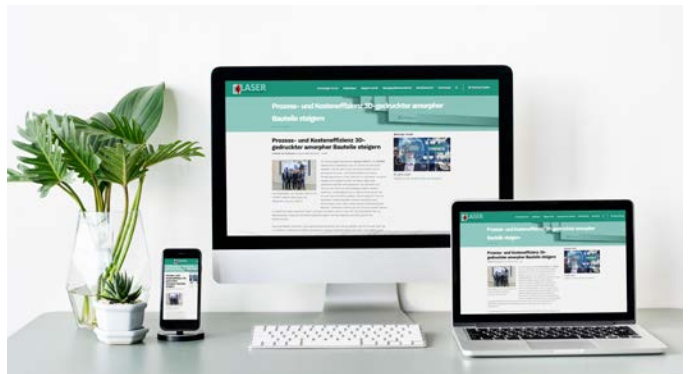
LASER

Prozess- und Kosteneffizienz 3D-gedruckter amorpher Bauteile steigern

Prozess- und Kosteneffizienz 3D-gedruckter amorpher Bauteile steigern

LASER

Prozess- und Kosteneffizienz 3D-gedruckter amorpher Bauteile steigern

Prozess- und Kosteneffizienz 3D-gedruckter amorpher Bauteile steigern